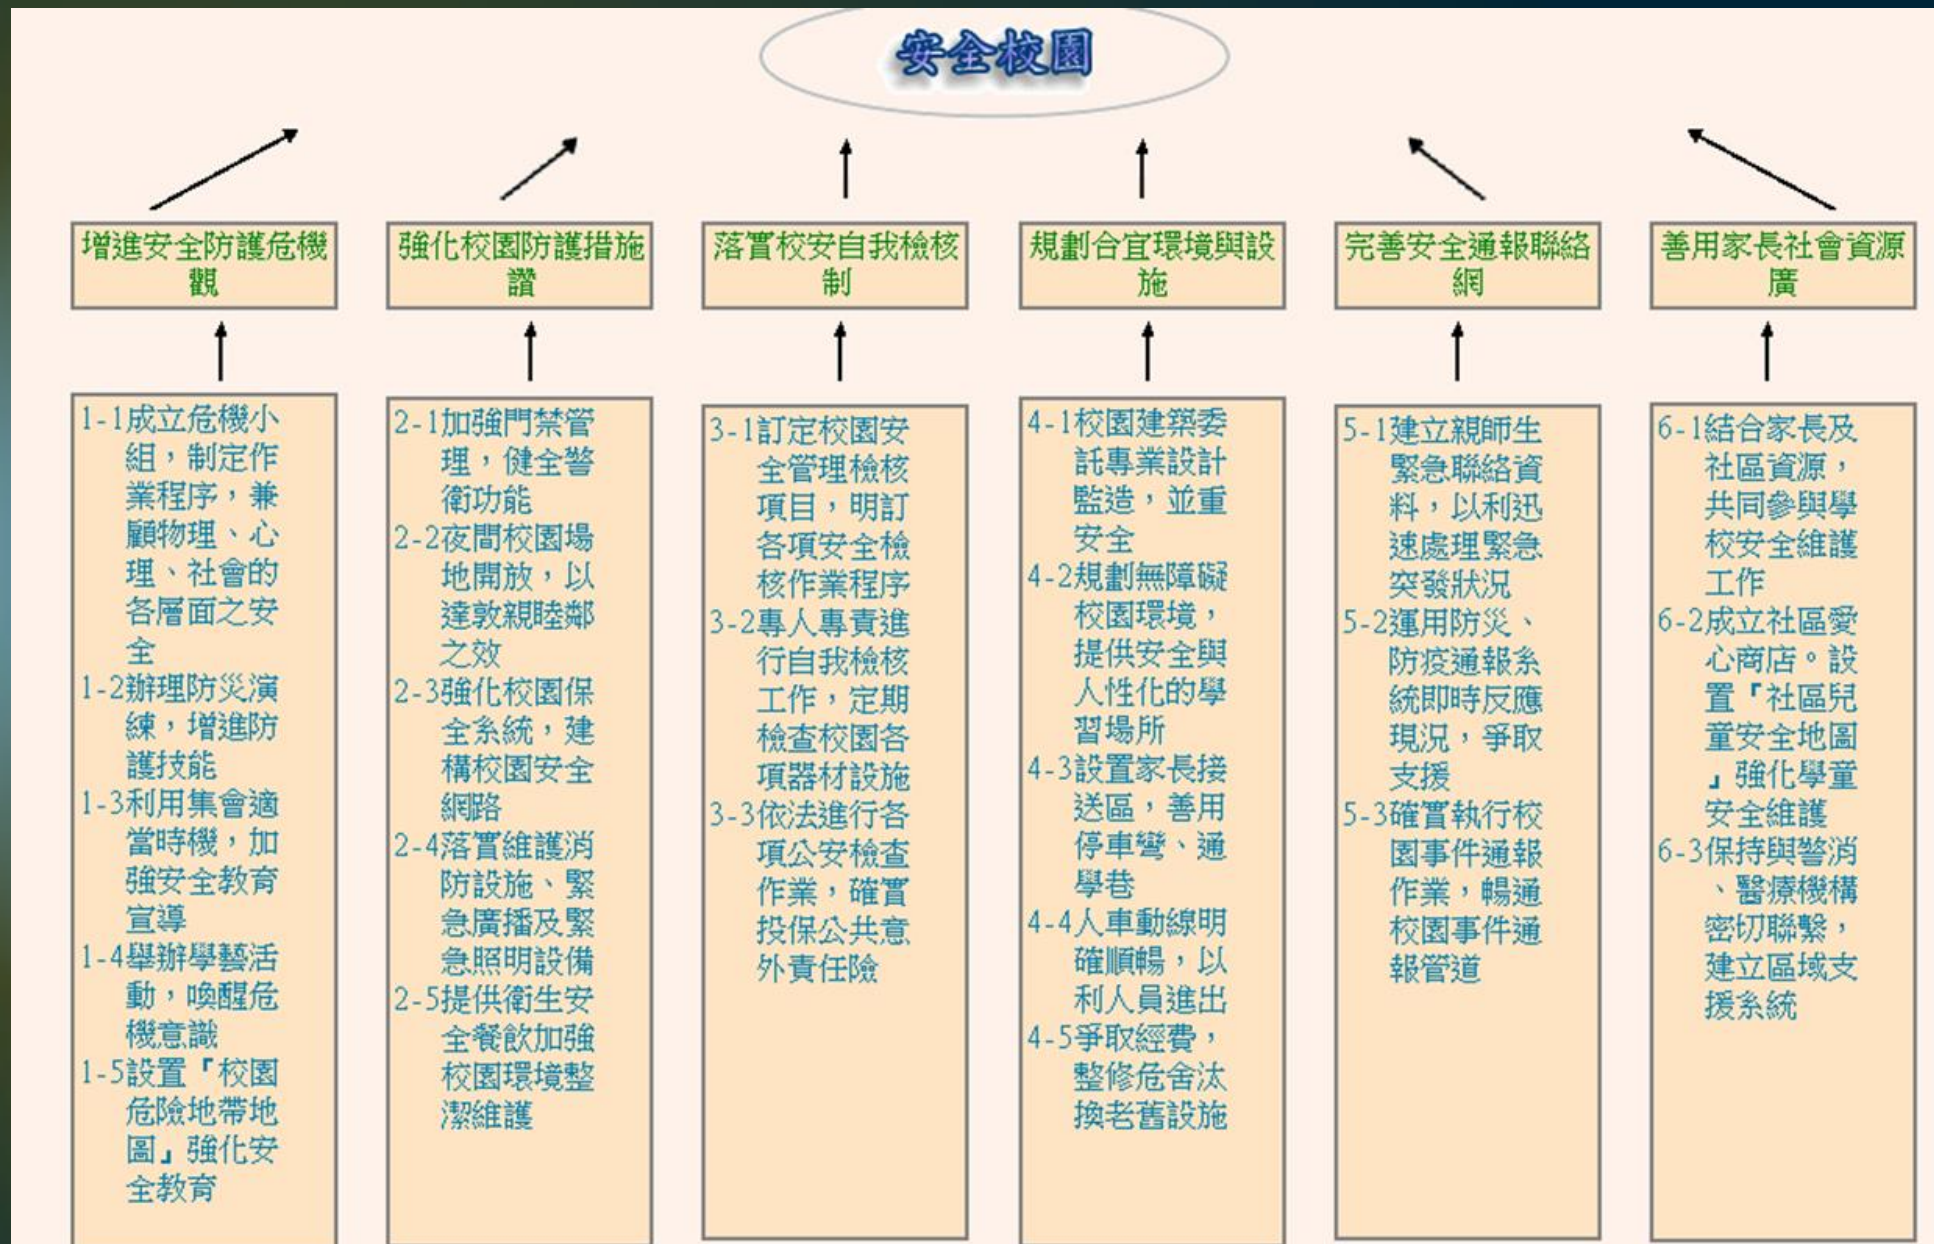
安全校園

增進安全防護危機觀

強化校園防護措施證

落實校安自我檢核制

規劃合宜環境與設施

完善安全通報聯絡網

善用家長社會資源廣

1-1成立危機小組，制定作業程序，兼顧物理、心理、社會的各層面之安全
1-2辦理防災演練，增進防護技能
1-3利用集會適當時機，加強安全教育宣導
1-4舉辦學藝活動，喚醒危機意識
1-5設置「校園危險地帶地圖」強化安全教育

2-1加強門禁管理，健全警衛功能
2-2夜間校園場地開放，以達敦親睦鄰之效
2-3強化校園保全系統，建構校園安全網路
2-4落實維護消防設施、緊急廣播及緊急照明設備
2-5提供衛生安全餐飲加強校園環境整潔維護

3-1訂定校園安全管理檢核項目，明訂各項安全檢核作業程序
3-2專人專責進行自我檢核工作，定期檢查校園各項器材設施
3-3依法進行各項公安檢查作業，確實投保公共意外責任險

4-1校園建築委託專業設計監造，並重安全
4-2規劃無障礙校園環境，提供安全與人性化的學習場所
4-3設置家長接送區，善用停車彎、通學巷
4-4人車動線明確順暢，以利人員進出
4-5爭取經費，整修危舍汰換老舊設施

5-1建立親師生緊急聯絡資料，以利迅速處理緊急突發狀況
5-2運用防災、防疫通報系統即時反應現況，爭取支援
5-3確實執行校園事件通報作業，暢通校園事件通報管道

6-1結合家長及社區資源，共同參與學校安全維護工作
6-2成立社區愛心商店。設置「社區兒童安全地圖」強化學童安全維護
6-3保持與警消、醫療機構密切聯繫，建立區域支援系統